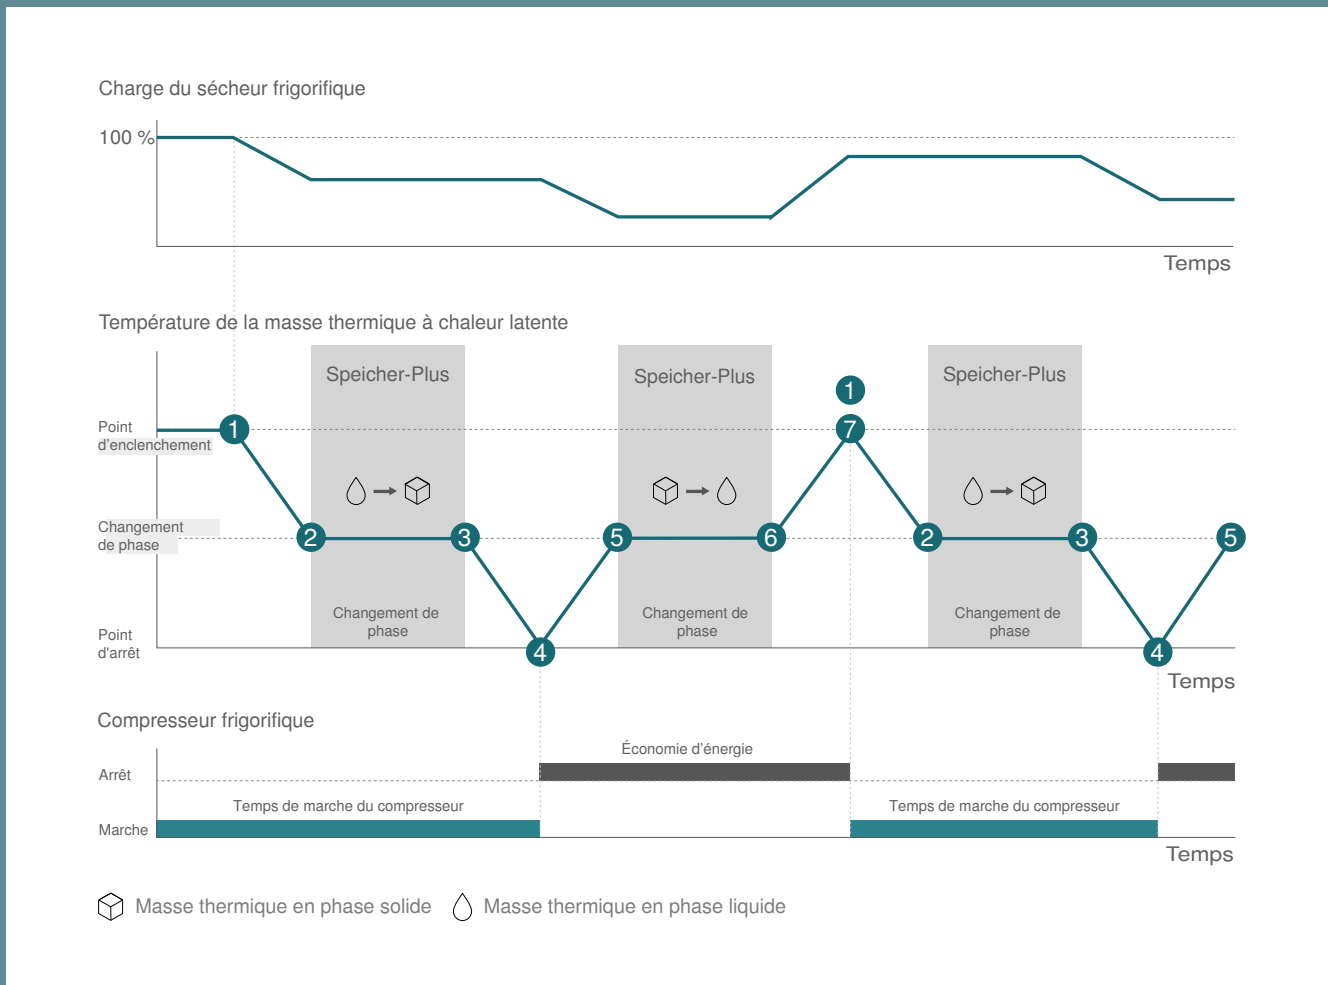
Charge du sécheur frigorifique

100 %

Temps

Température de la masse thermique à chaleur latente

Speicher-Plus

Speicher-Plus

Speicher-Plus

1

Point d'enclenchement

1

7

Changement de phase

2

3

5

6

2

3

5

Changement de phase

Changement de phase

Changement de phase

Point d'arrêt

4

4

Temps

Compresseur frigorifique

Économie d'énergie

Arrêt

Temps de marche du compresseur

Temps de marche du compresseur

Marche

Temps

Masse thermique en phase solide

Masse thermique en phase liquide